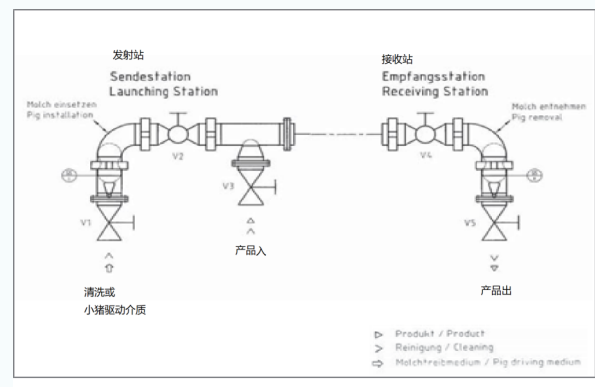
发射站
Sendestation
Launching Station

接收站
Empfangsstation
Receiving Station

Molch einsetzen
Pig installation

Molch entnehmen
Pig removal

V2

V3

V4

V1

V5

产品入

清洗或
小猪驱动介质

产品出

Produkt / Product
Reinigung / Cleaning
Molchtreibmedium / Pig driving medium